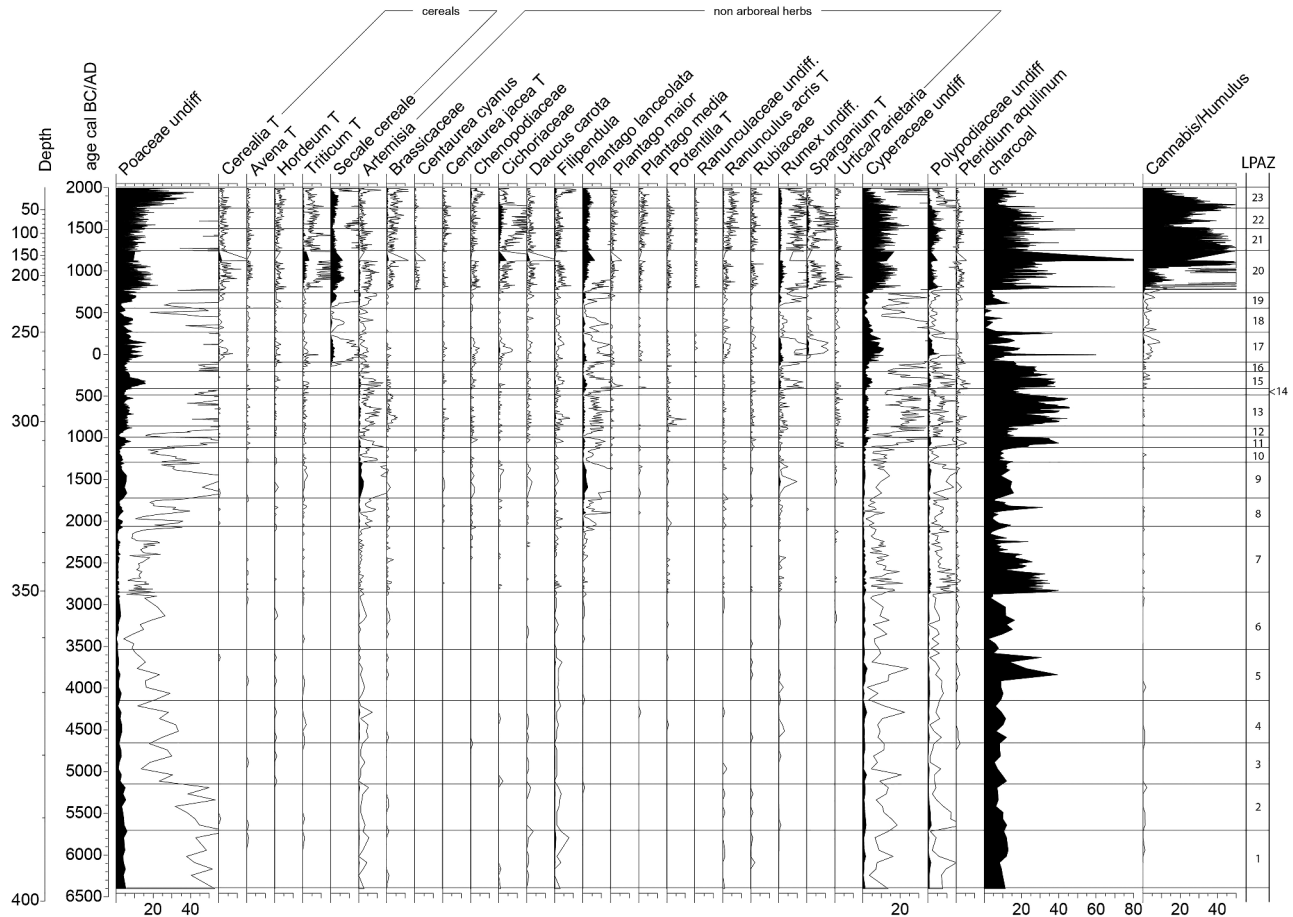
cereals

non arboreal herbs

Depth

age cal BC/AD

Poaceae undiff

Cerealia T

Avena T

Hordeum T

Triticum T

Secale cereale

Artemisia

Brassicaceae

Centaurea cyanus

Centaurea jacea T

Chenopodiaceae

Cichoriaceae

Daucus carota

Filipendula

Plantago lanceolata

Plantago maior

Plantago media

Potentilla T

Ranunculaceae undiff.

Ranunculus acris T

Rubiaceae

Rumex undiff.

Sparganium T

Urtica/Parietaria

Cyperaceae undiff

Polypodiaceae undiff

Pteridium aquilinum

charcoal

Cannabis/Humulus

LPAZ

50
100
150
200
250
300
350
400

2000
1500
1000
500
0
500
1000
1500
2000
2500
3000
3500
4000
4500
5000
5500
6000
6500

20 40

20

20 40 60 80

20 40

23
22
21
20
19
18
17
16
15
<14
13
12
11
10
9
8
7
6
5
4
3
2
1